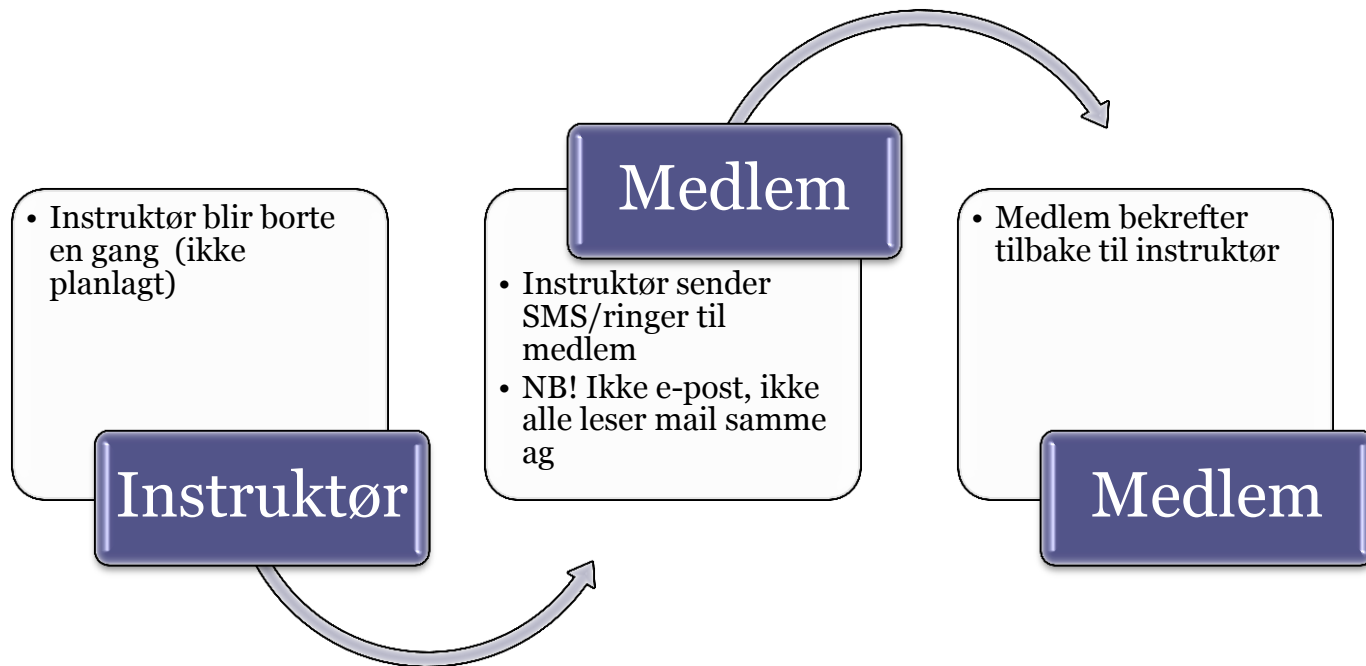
- Instruktør blir borte en gang (ikke planlagt)

Instruktør

Medlem

- Instruktør sender SMS/ringer til medlem
- NB! Ikke e-post, ikke alle leser mail samme ag

- Medlem bekrefter tilbake til instruktør

Medlem